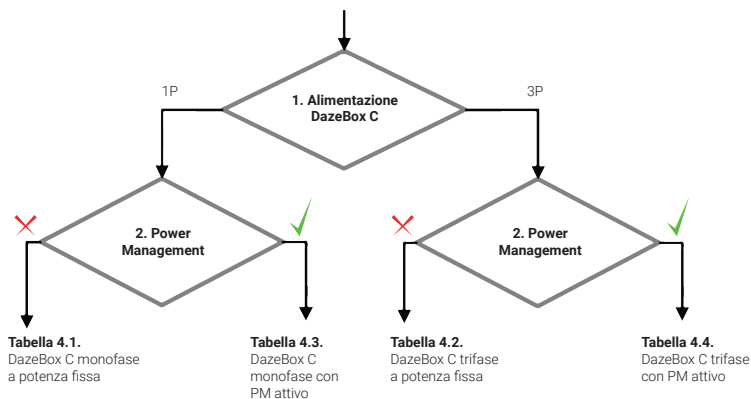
1. Alimentazione DazeBox C

1P

3P

2. Power Management

2. Power Management

Tabella 4.1.
DazeBox C monofase a potenza fissa

Tabella 4.3.
DazeBox C monofase con PM attivo

Tabella 4.2.
DazeBox C trifase a potenza fissa

Tabella 4.4.
DazeBox C trifase con PM attivo